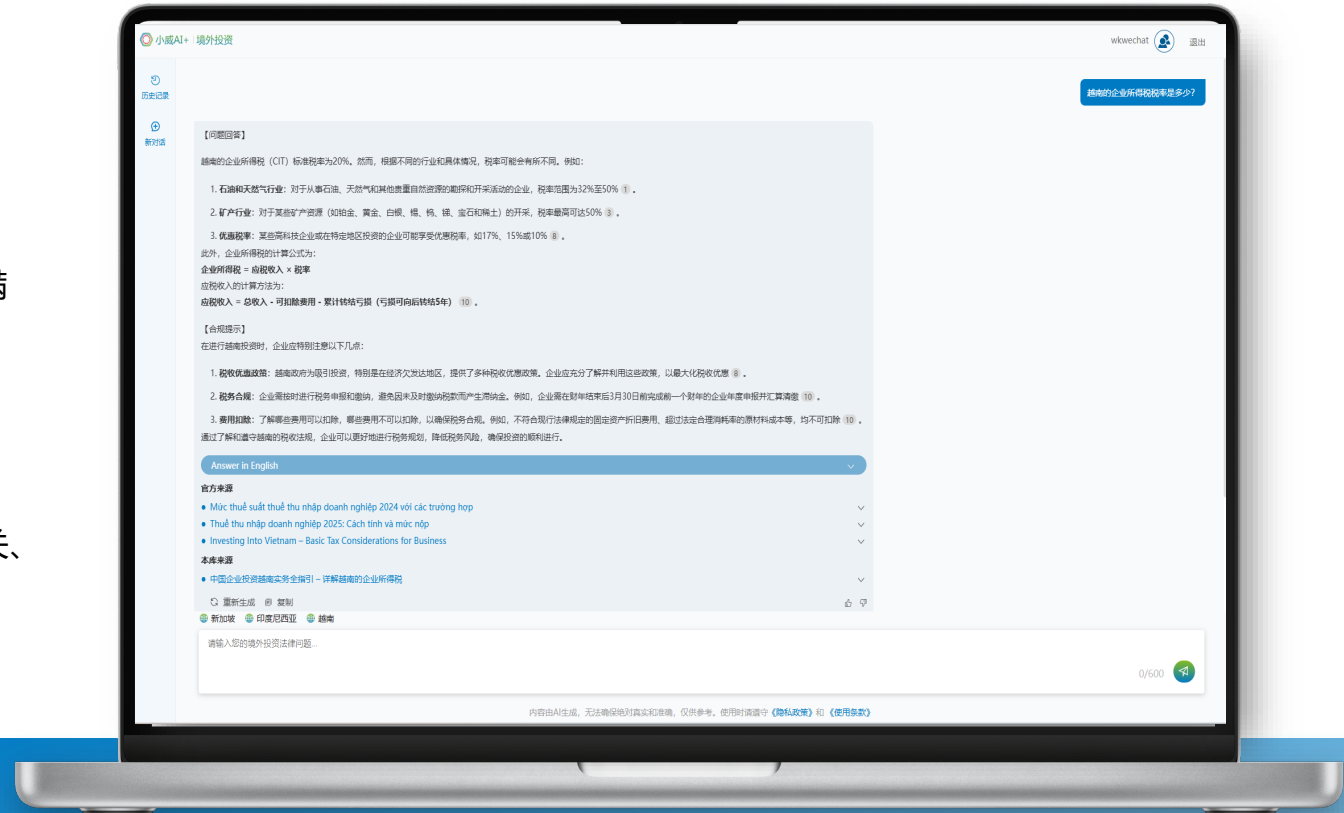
小威AI+ | 境外投资

wkwechat 退出

历史记录

新对话

越南的企业所得税税率是多少?

【问题回答】

越南的企业所得税（CIT）标准税率为20%。然而，根据不同的行业和具体情况，税率可能会有所不同。例如：

1. 石油和天然气行业：对于从事石油、天然气和其他贵重自然资源的勘探和开采活动的企业，税率范围为32%至50% 1 。

2. 矿产行业：对于某些矿产资源（如铂金、黄金、白银、锡、钨、锑、宝石和稀土）的开采，税率最高可达50% 3 。

3. 优惠税率：某些高科技企业或在特定地区投资的企业可能享受优惠税率，如17%、15%或10% 8 。

此外，企业所得税的计算公式为：

企业所得税 = 应税收入 × 税率

应税收入的计算方法为：

应税收入 = 总收入 - 可扣除费用 - 累计转结亏损（亏损可向后转结5年） 10 。

【合规提示】

在进行越南投资时，企业应特别注意以下几点：

1. 税收优惠政策：越南政府为吸引投资，特别是在经济欠发达地区，提供了多种税收优惠政策。企业应充分了解并利用这些政策，以最大化税收优惠 8 。

2. 税务合规：企业需按时进行税务申报和缴纳，避免因未及时缴纳税款而产生滞纳金。例如，企业需在财年结束后3月30日前完成前一个财年的企业年度申报并汇算清缴 10 。

3. 费用扣除：了解哪些费用可以扣除，哪些费用不可以扣除，以确保税务合规。例如，不符合现行法律规定的固定资产折旧费用、超过法定合理消耗率的原材料成本等，均不可扣除 10 。

通过了解和遵守越南的税收法规，企业可以更好地进行税务规划，降低税务风险，确保投资的顺利进行。

Answer in English

官方来源

Mức thuế suất thuế thu nhập doanh nghiệp 2024 với các trường hợp

Thuế thu nhập doanh nghiệp 2025: Cách tính và mức nộp

Investing Into Vietnam – Basic Tax Considerations for Business

本库来源

中国企业投资越南实务全指引 – 详解越南的企业所得税

重新生成 复制

新加坡 印度尼西亚 越南

请输入您的境外投资法律问题...

0/600

内容由AI生成，无法确保绝对真实和准确，仅供参考。使用时请遵守《隐私政策》和《使用条款》